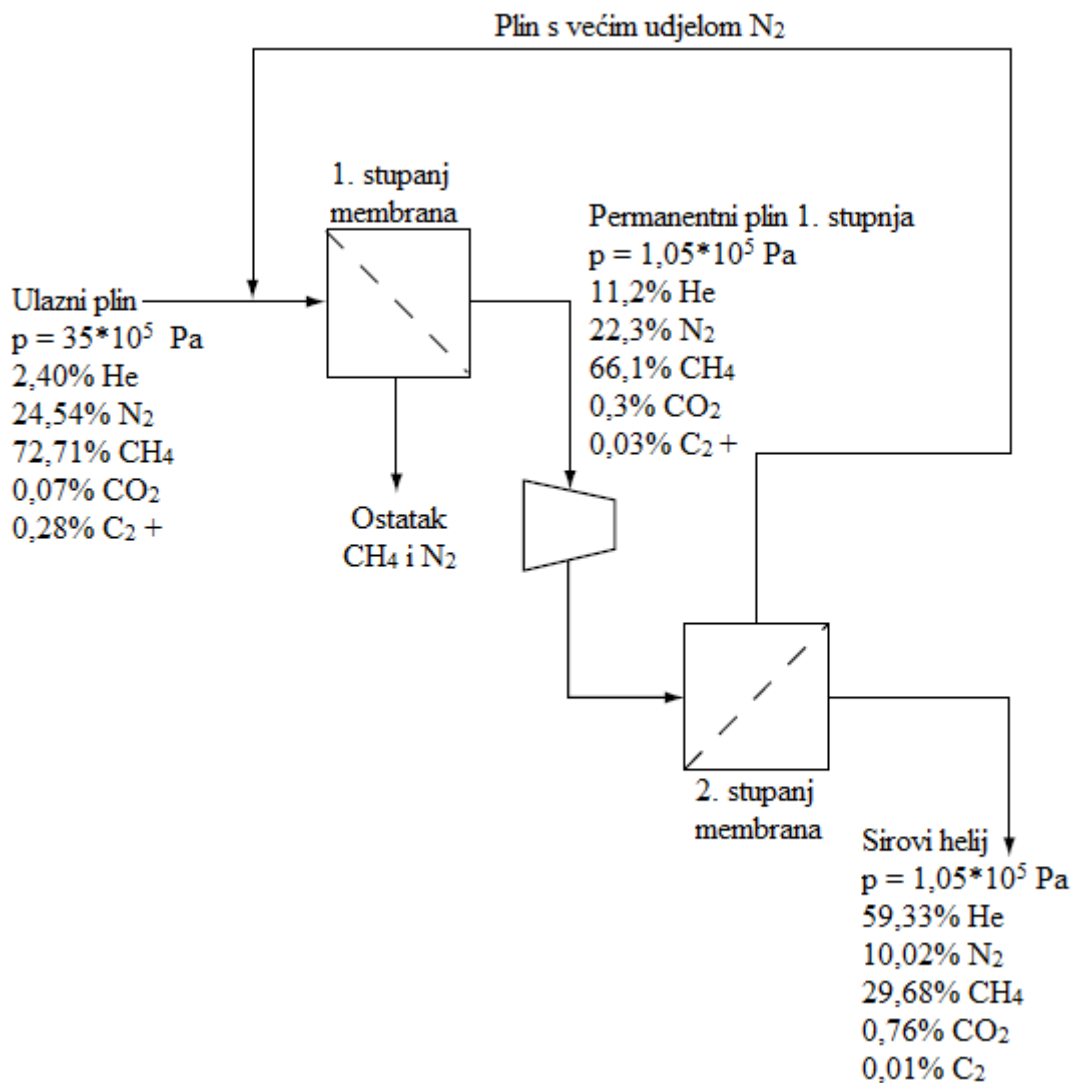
Plin s većim udjelom $N_2$

1. stupanj membrana

Permanentni plin 1. stupnja
$p = 1{,}05*10^5$ Pa
11,2% He
22,3% $N_2$
66,1% $CH_4$
0,3% $CO_2$
0,03% $C_2$ +

Ulazni plin
$p = 35*10^5$ Pa
2,40% He
24,54% $N_2$
72,71% $CH_4$
0,07% $CO_2$
0,28% $C_2$ +

Ostatak
$CH_4$ i $N_2$

2. stupanj membrana

Sirovi helij
$p = 1{,}05*10^5$ Pa
59,33% He
10,02% $N_2$
29,68% $CH_4$
0,76% $CO_2$
0,01% $C_2$